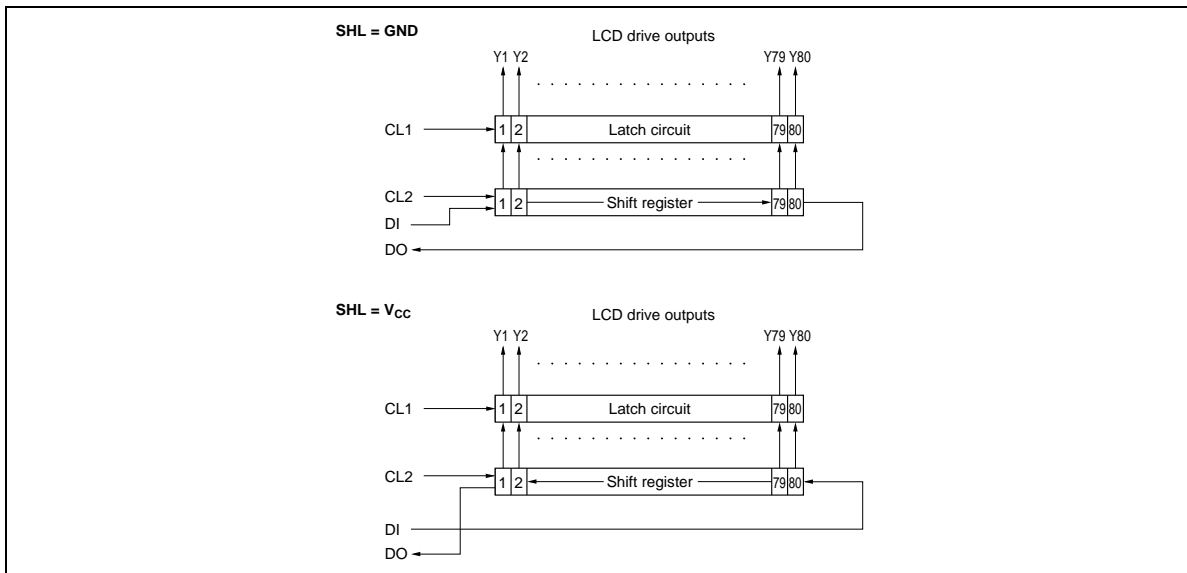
SHL = GND

LCD drive outputs

Y1 Y2 Y79 Y80

CL1 1 2 Latch circuit 79 80

CL2 1 2 Shift register 79 80

DI

DO

SHL = $V_{CC}$

LCD drive outputs

Y1 Y2 Y79 Y80

CL1 1 2 Latch circuit 79 80

CL2 1 2 Shift register 79 80

DI

DO